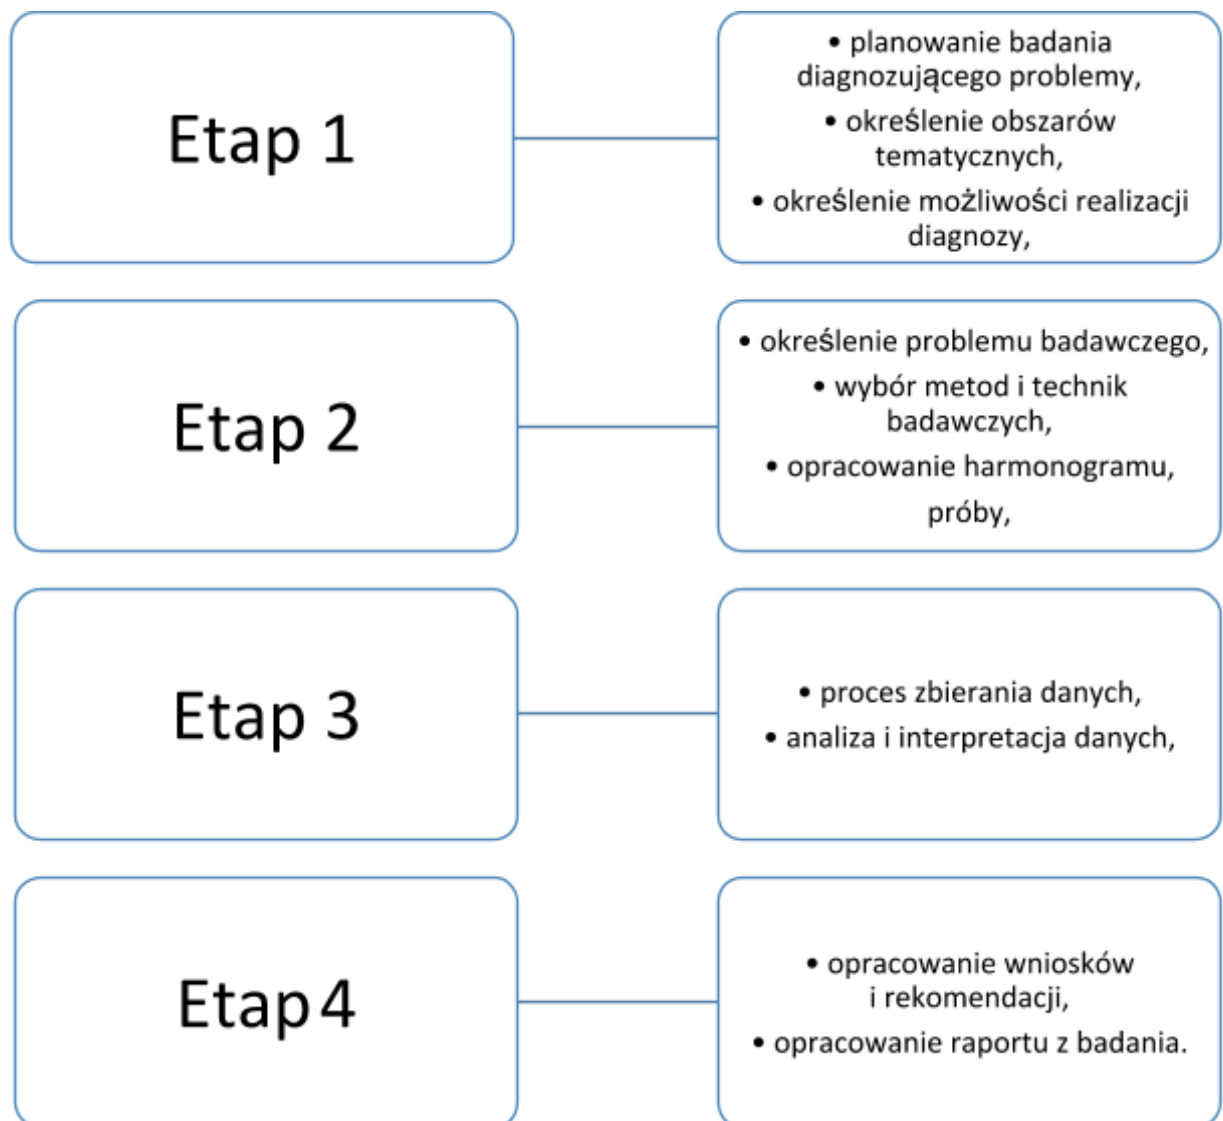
Etap 1

• planowanie badania diagnozującego problemy,
• określenie obszarów tematycznych,
• określenie możliwości realizacji diagnozy,

Etap 2

• określenie problemu badawczego,
• wybór metod i technik badawczych,
• opracowanie harmonogramu, próby,

Etap 3

• proces zbierania danych,
• analiza i interpretacja danych,

Etap 4

• opracowanie wniosków i rekomendacji,
• opracowanie raportu z badania.